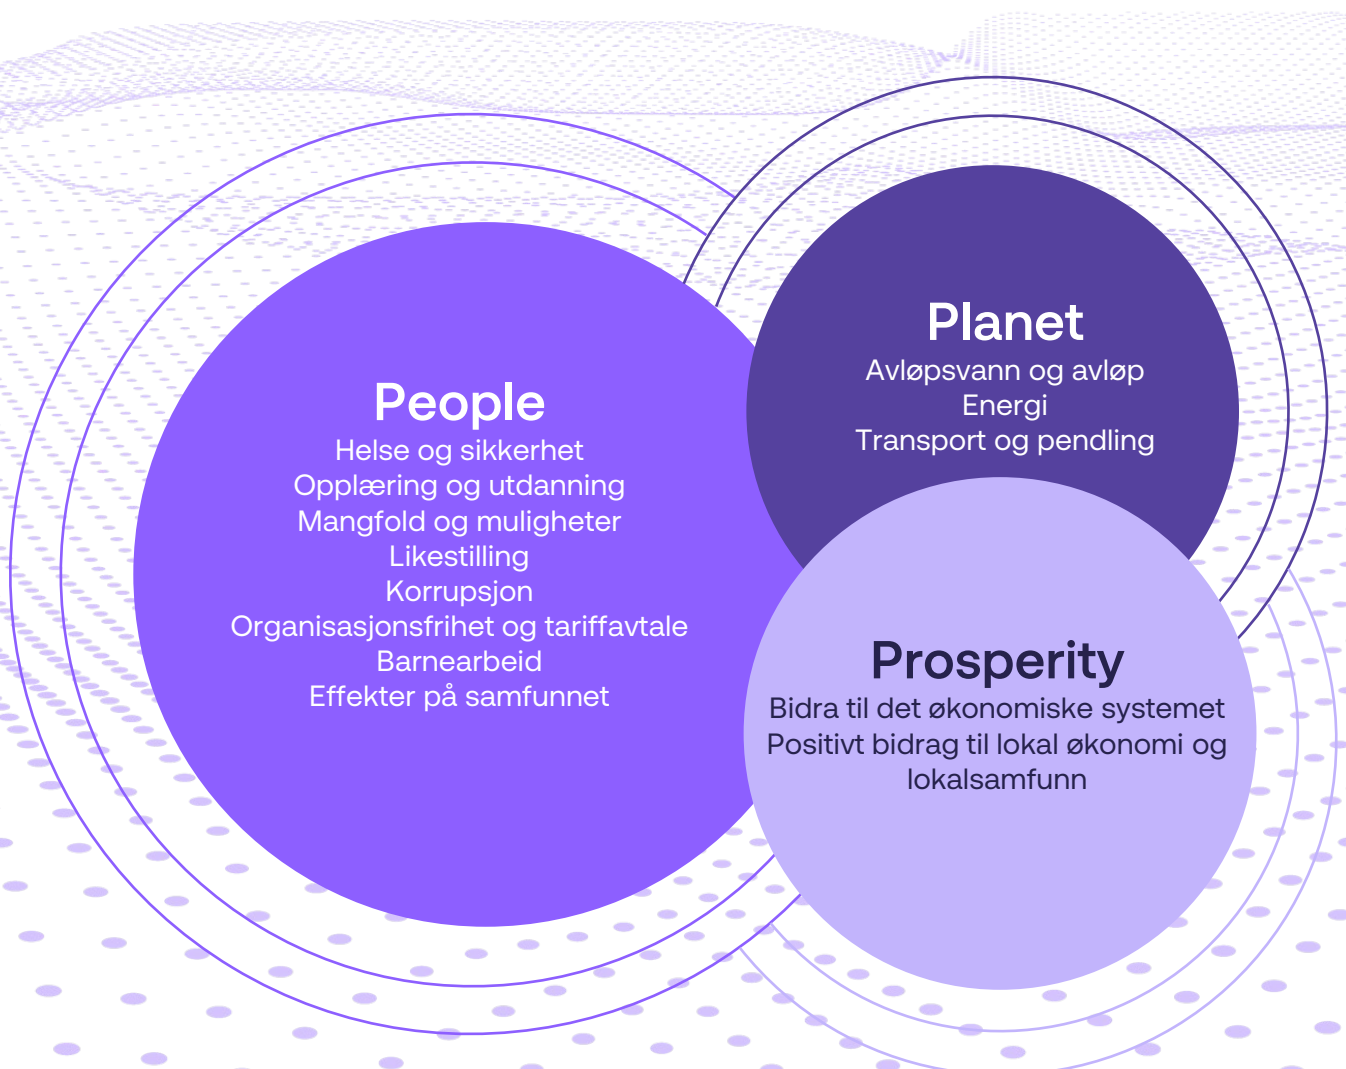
People
Helse og sikkerhet
Opplæring og utdanning
Mangfold og muligheter
Likestilling
Korrupsjon
Organisasjonsfrihet og tariffavtale
Barnearbeid
Effekter på samfunnet

Planet
Avløpsvann og avløp
Energi
Transport og pendling

Prosperity
Bidra til det økonomiske systemet
Positivt bidrag til lokal økonomi og lokalsamfunn